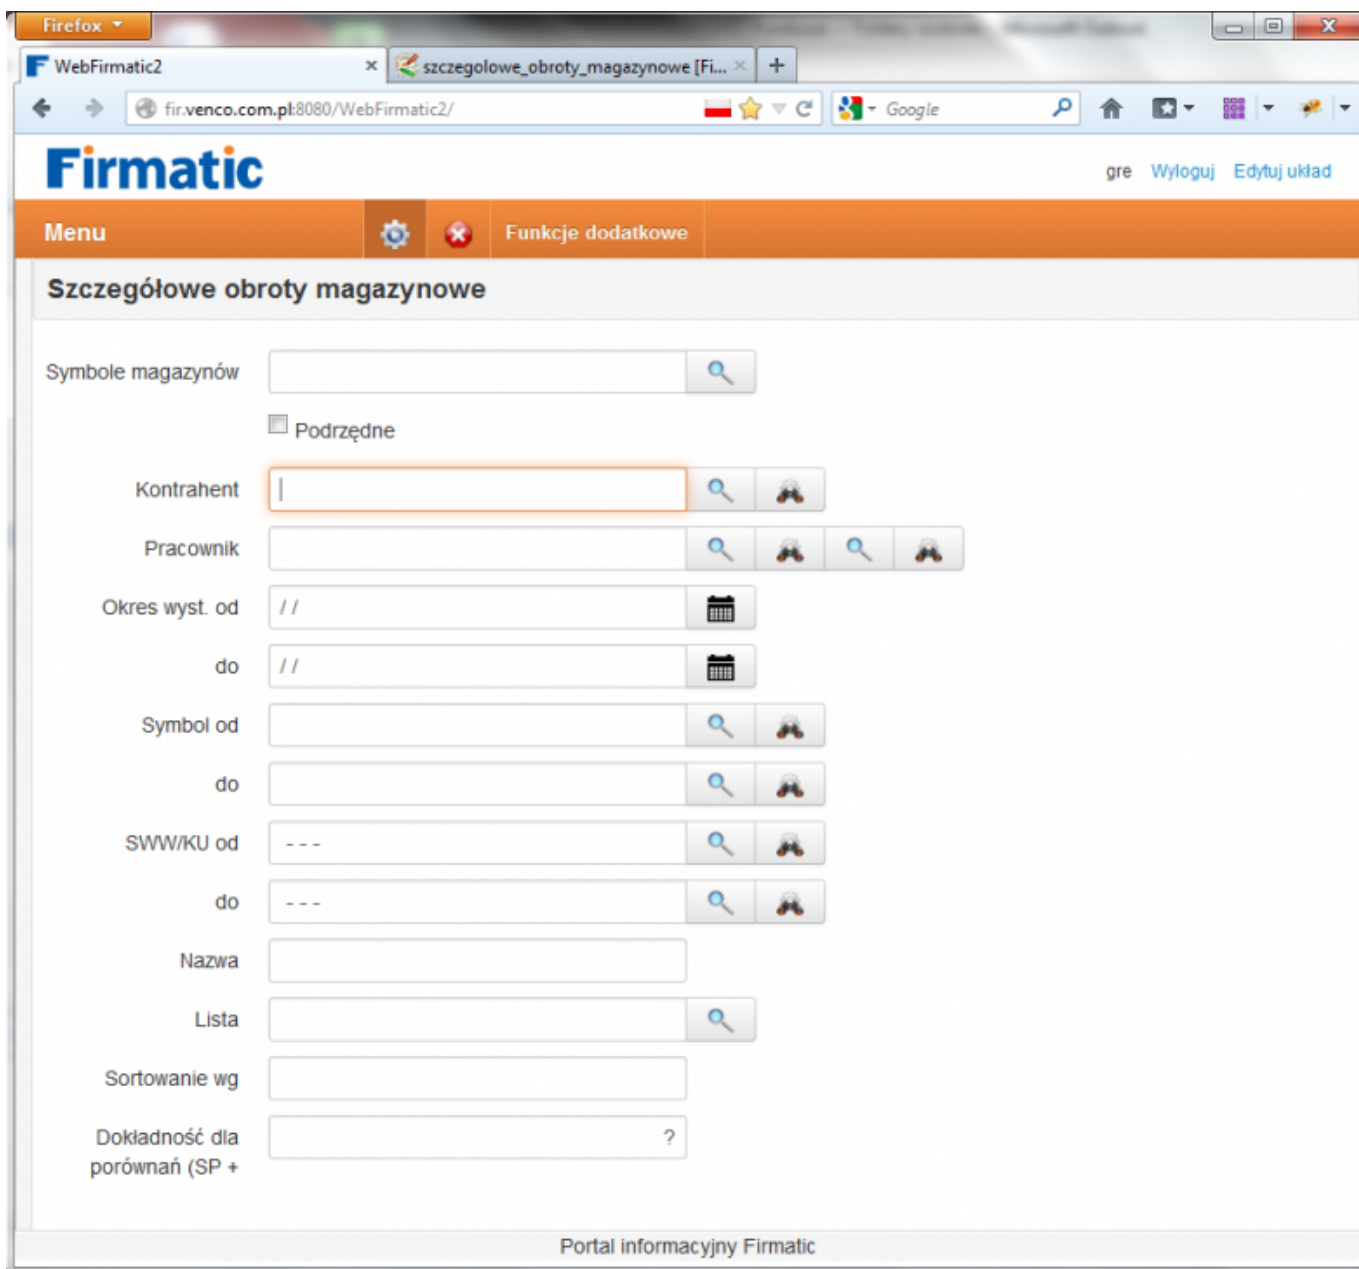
Firefox

WebFirmatic2 ×
szczegolowe_obroty_magazynowe [Fi... ×
+

fir.venco.com.pl:8080/WebFirmatic2/

Google

Firmatic

gre Wyloguj Edytuj układ

Menu
Funkcje dodatkowe

Szczegółowe obroty magazynowe

Symbole magazynów

Podrzędne

Kontrahent

Pracownik

Okres wyst. od / /

do / /

Symbol od

do

SWW/KU od - - -

do - - -

Nazwa

Lista

Sortowanie wg

Dokładność dla porównań (SP + ?

Portal informacyjny Firmatic